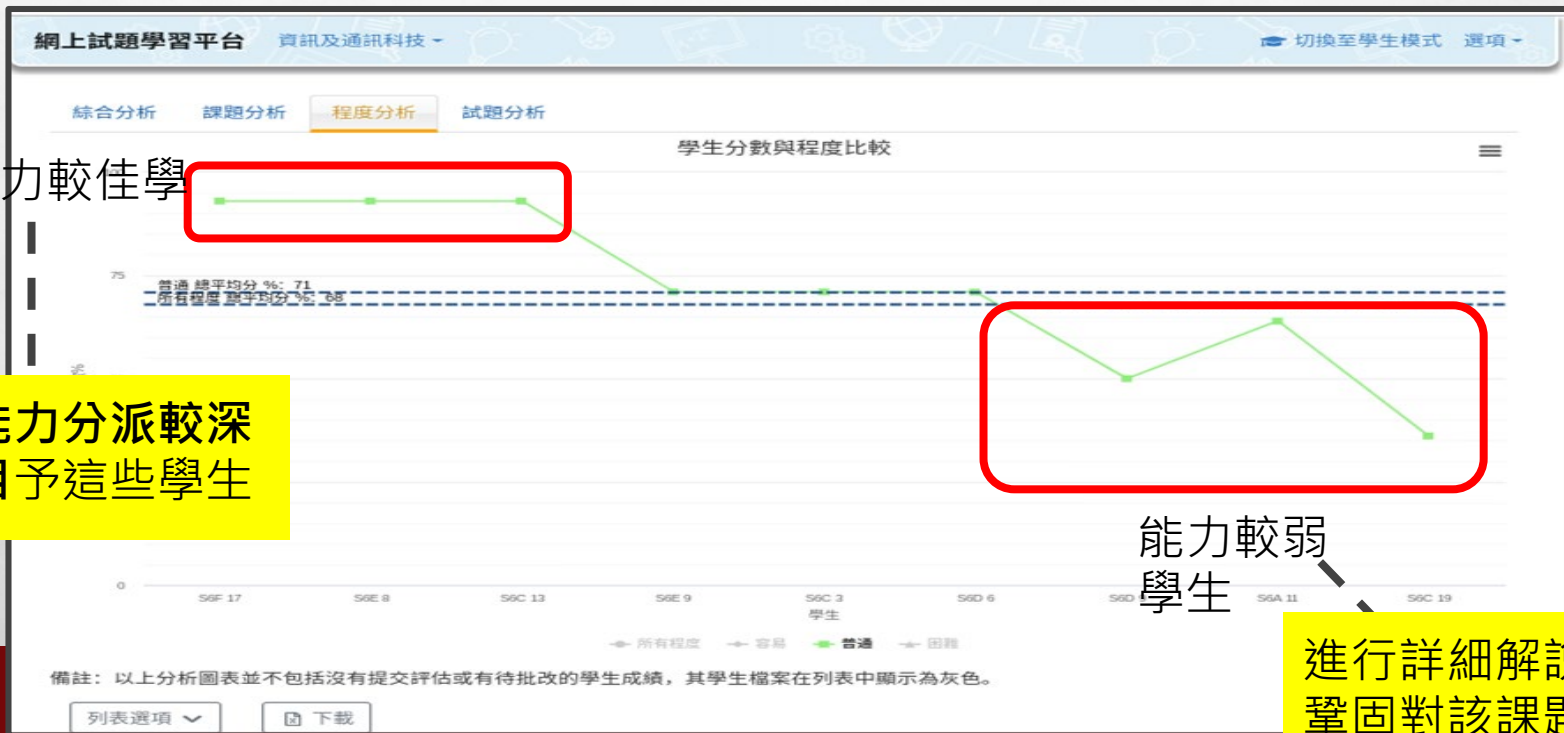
網上試題學習平台 資訊及通訊科技 ▾ 切換至學生模式 選項 ▾

綜合分析 課題分析 程度分析 試題分析

學生分數與程度比較

力較佳學

75

普通 總平均分 %: 71
所有程度 總平均分 %: 68

能力分派較深
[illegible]予這些學生

0

S6F 17 S6E 8 S6C 13 S6E 9 S6C 3 S6D 6 S6D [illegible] S6A 11 S6C 19
學生

能力較弱
學生

所有程度 容易 普通 困難

進行詳細解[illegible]
鞏固對該課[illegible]

備註：以上分析圖表並不包括沒有提交評估或有待批改的學生成績，其學生檔案在列表中顯示為灰色。

列表選項 下載